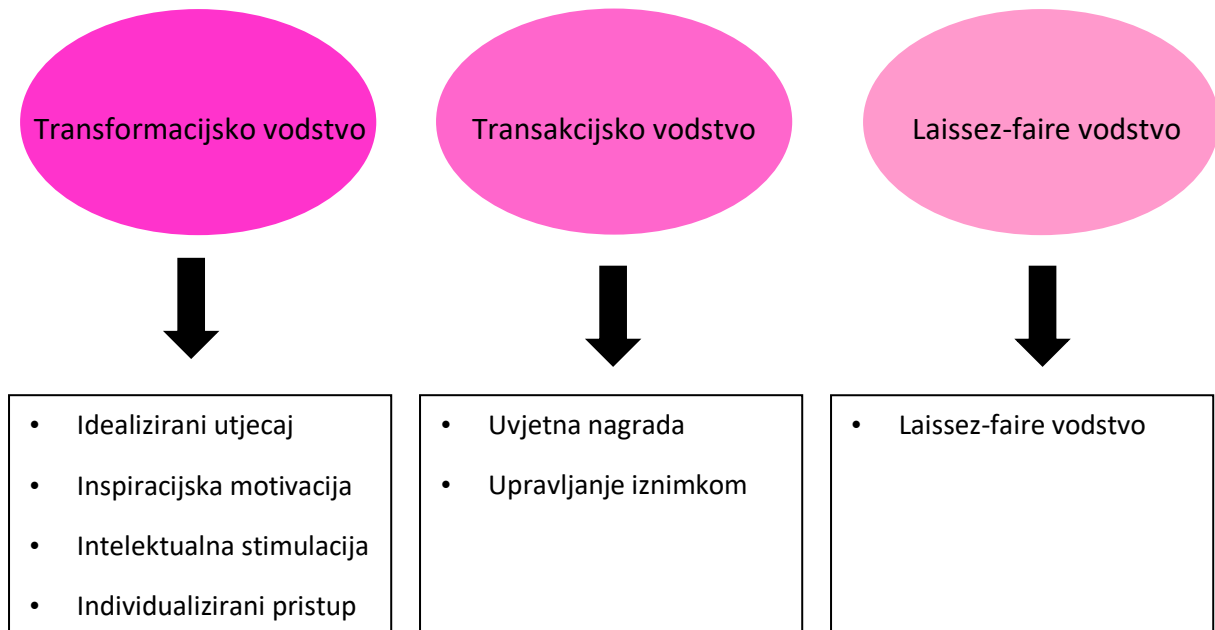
Transformacijsko vodstvo

- Idealizirani utjecaj
- Inspiracijska motivacija
- Intelektualna stimulacija
- Individualizirani pristup

Transakcijsko vodstvo

- Uvjetna nagrada
- Upravljanje iznimkom

Laissez-faire vodstvo

- Laissez-faire vodstvo